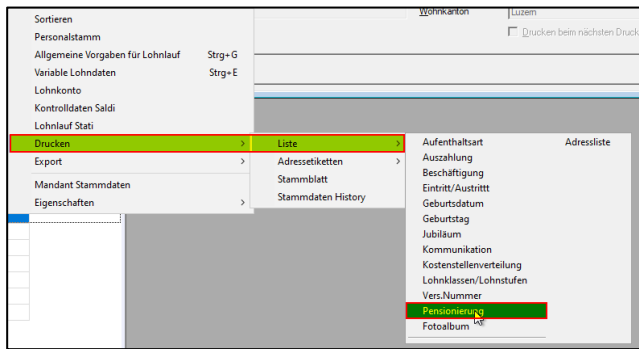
Sortieren
Personalstamm
Allgemeine Vorgaben für Lohnlauf Strg+G
Variable Lohndaten Strg+E
Lohnkonto
Kontrolldaten Saldi
Lohnlauf Stati
Drucken
Export
Mandant Stammdaten
Eigenschaften

Wohnkanton
Luzern
Drucken beim nächsten Druck

Liste
Adressetiketten
Stammblatt
Stammdaten History

Aufenthaltsart
Adressliste
Auszahlung
Beschäftigung
Eintritt/Austritt
Geburtsdatum
Geburtstag
Jubiläum
Kommunikation
Kostenstellenverteilung
Lohnklassen/Lohnstufen
Vers.Nummer
Pensionierung
Fotoalbum